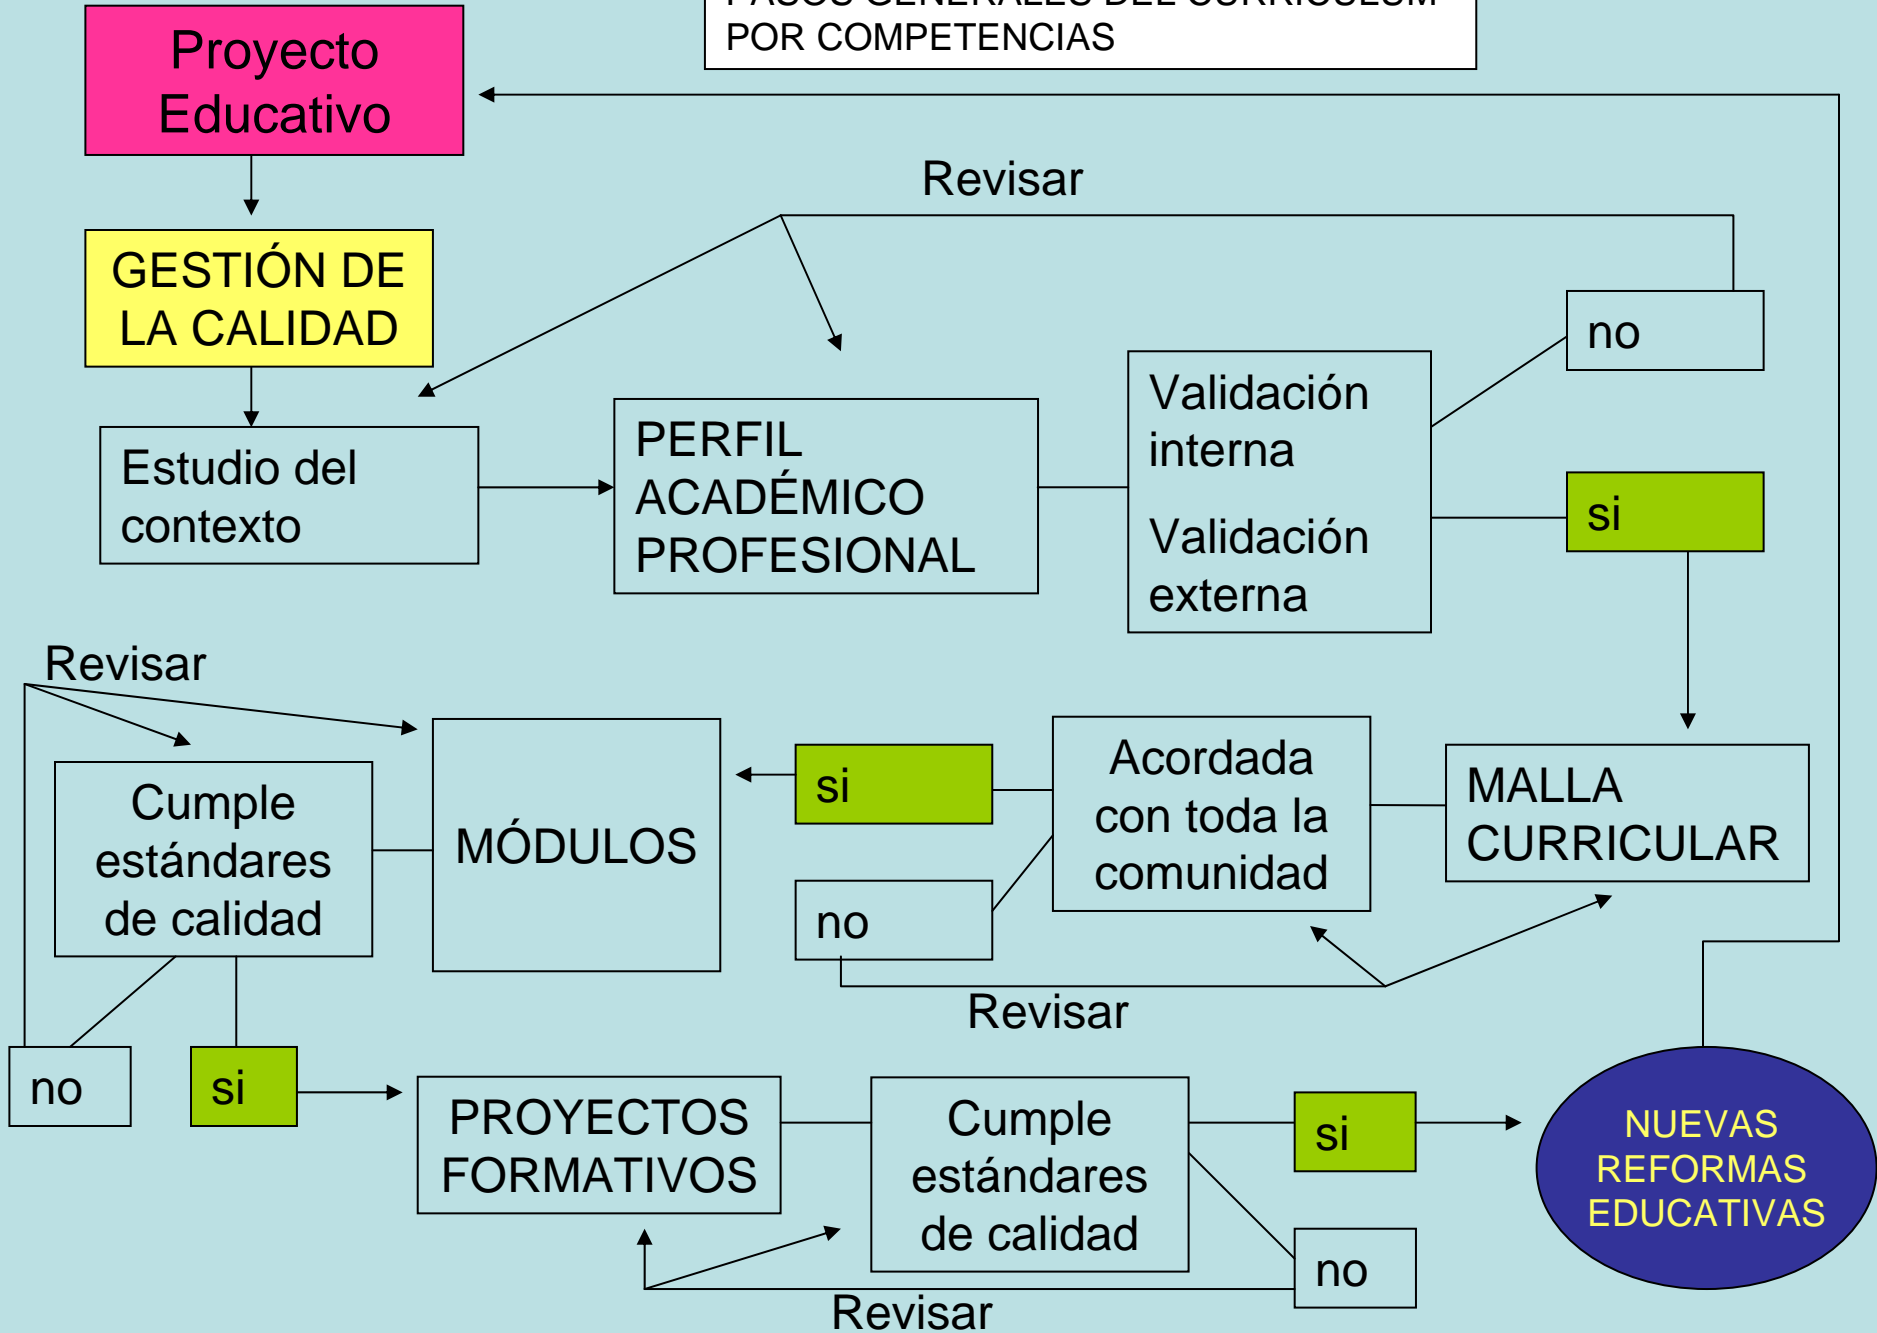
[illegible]
POR COMPETENCIAS

Proyecto Educativo

GESTIÓN DE LA CALIDAD

Revisar

Estudio del contexto

PERFIL ACADÉMICO PROFESIONAL

Validación interna

Validación externa

no

si

Revisar

Cumple estándares de calidad

MÓDULOS

si

Acordada con toda la comunidad

MALLA CURRICULAR

no

Revisar

no

si

PROYECTOS FORMATIVOS

Cumple estándares de calidad

si

no

NUEVAS REFORMAS EDUCATIVAS

Revisar